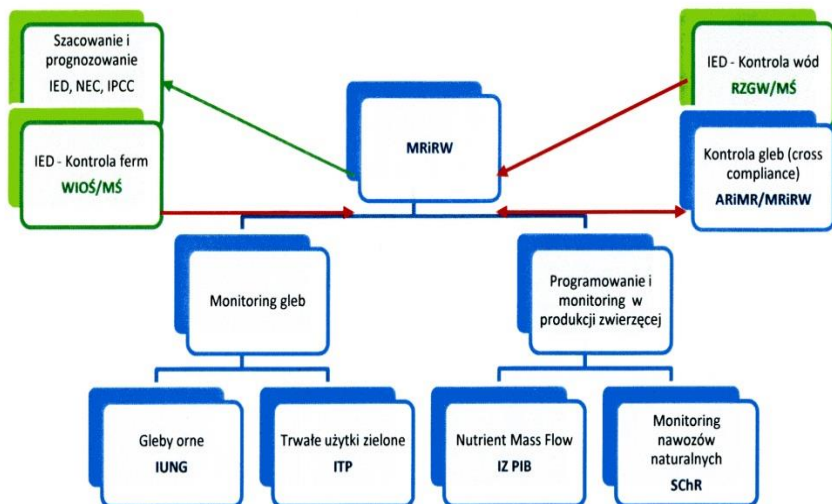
Szacowanie i prognozowanie
IED, NEC, IPCC

IED - Kontrola ferm
WIOŚ/MŚ

MRiRW

IED - Kontrola wód
RZGW/MŚ

Kontrola gleb (cross compliance)
ARiMR/MRiRW

Monitoring gleb

Programowanie i monitoring w produkcji zwierzęcej

Gleby orne
IUNG

Trwałe użytki zielone
ITP

Nutrient Mass Flow
IZ PIB

Monitoring nawozów naturalnych
SChR